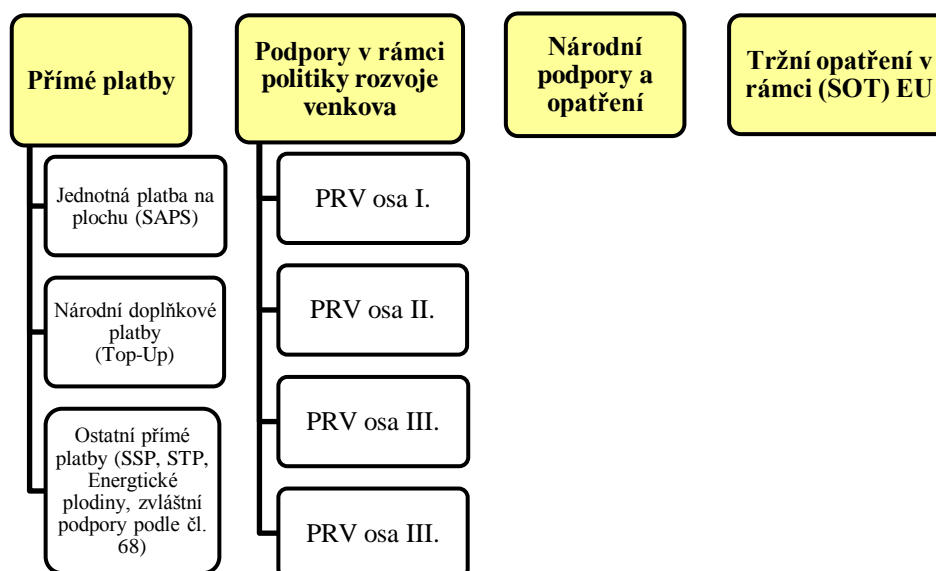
Přímé platby

Jednotná platba na plochu (SAPS)

Národní doplňkové platby (Top-Up)

Ostatní přímé platby (SSP, STP, Energtické plodiny, zvláštní podpory podle čl. 68)

Podpory v rámci politiky rozvoje venkova

PRV osa I.

PRV osa II.

PRV osa III.

PRV osa III.

Národní podpory a opatření

Tržní opatření v rámci (SOT) EU